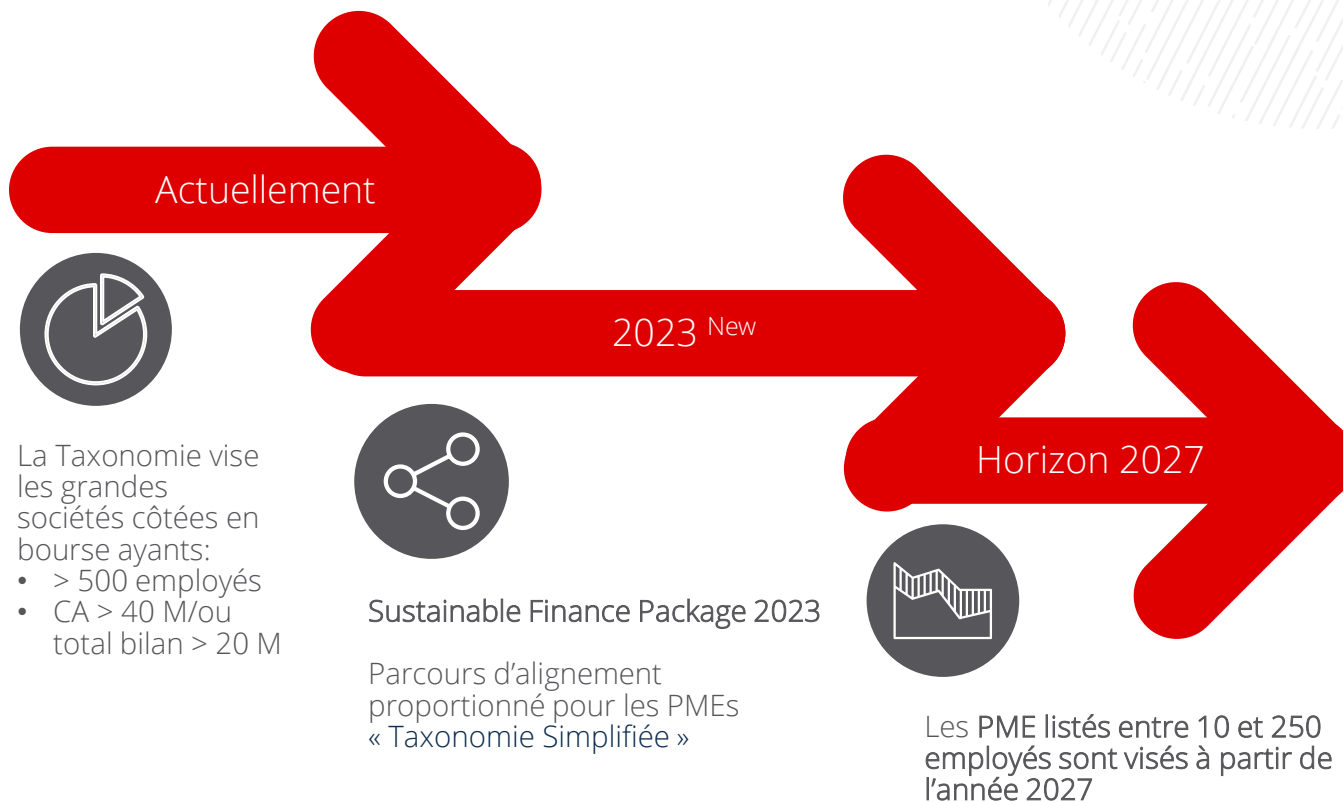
Actuellement

2023 $^{New}$

Horizon 2027

La Taxonomie vise les grandes sociétés côtées en bourse ayants:
- > 500 employés
- CA > 40 M/ou total bilan > 20 M

Sustainable Finance Package 2023

Parcours d'alignement proportionné pour les PMEs « Taxonomie Simplifiée »

Les PME listés entre 10 et 250 employés sont visés à partir de l'année 2027